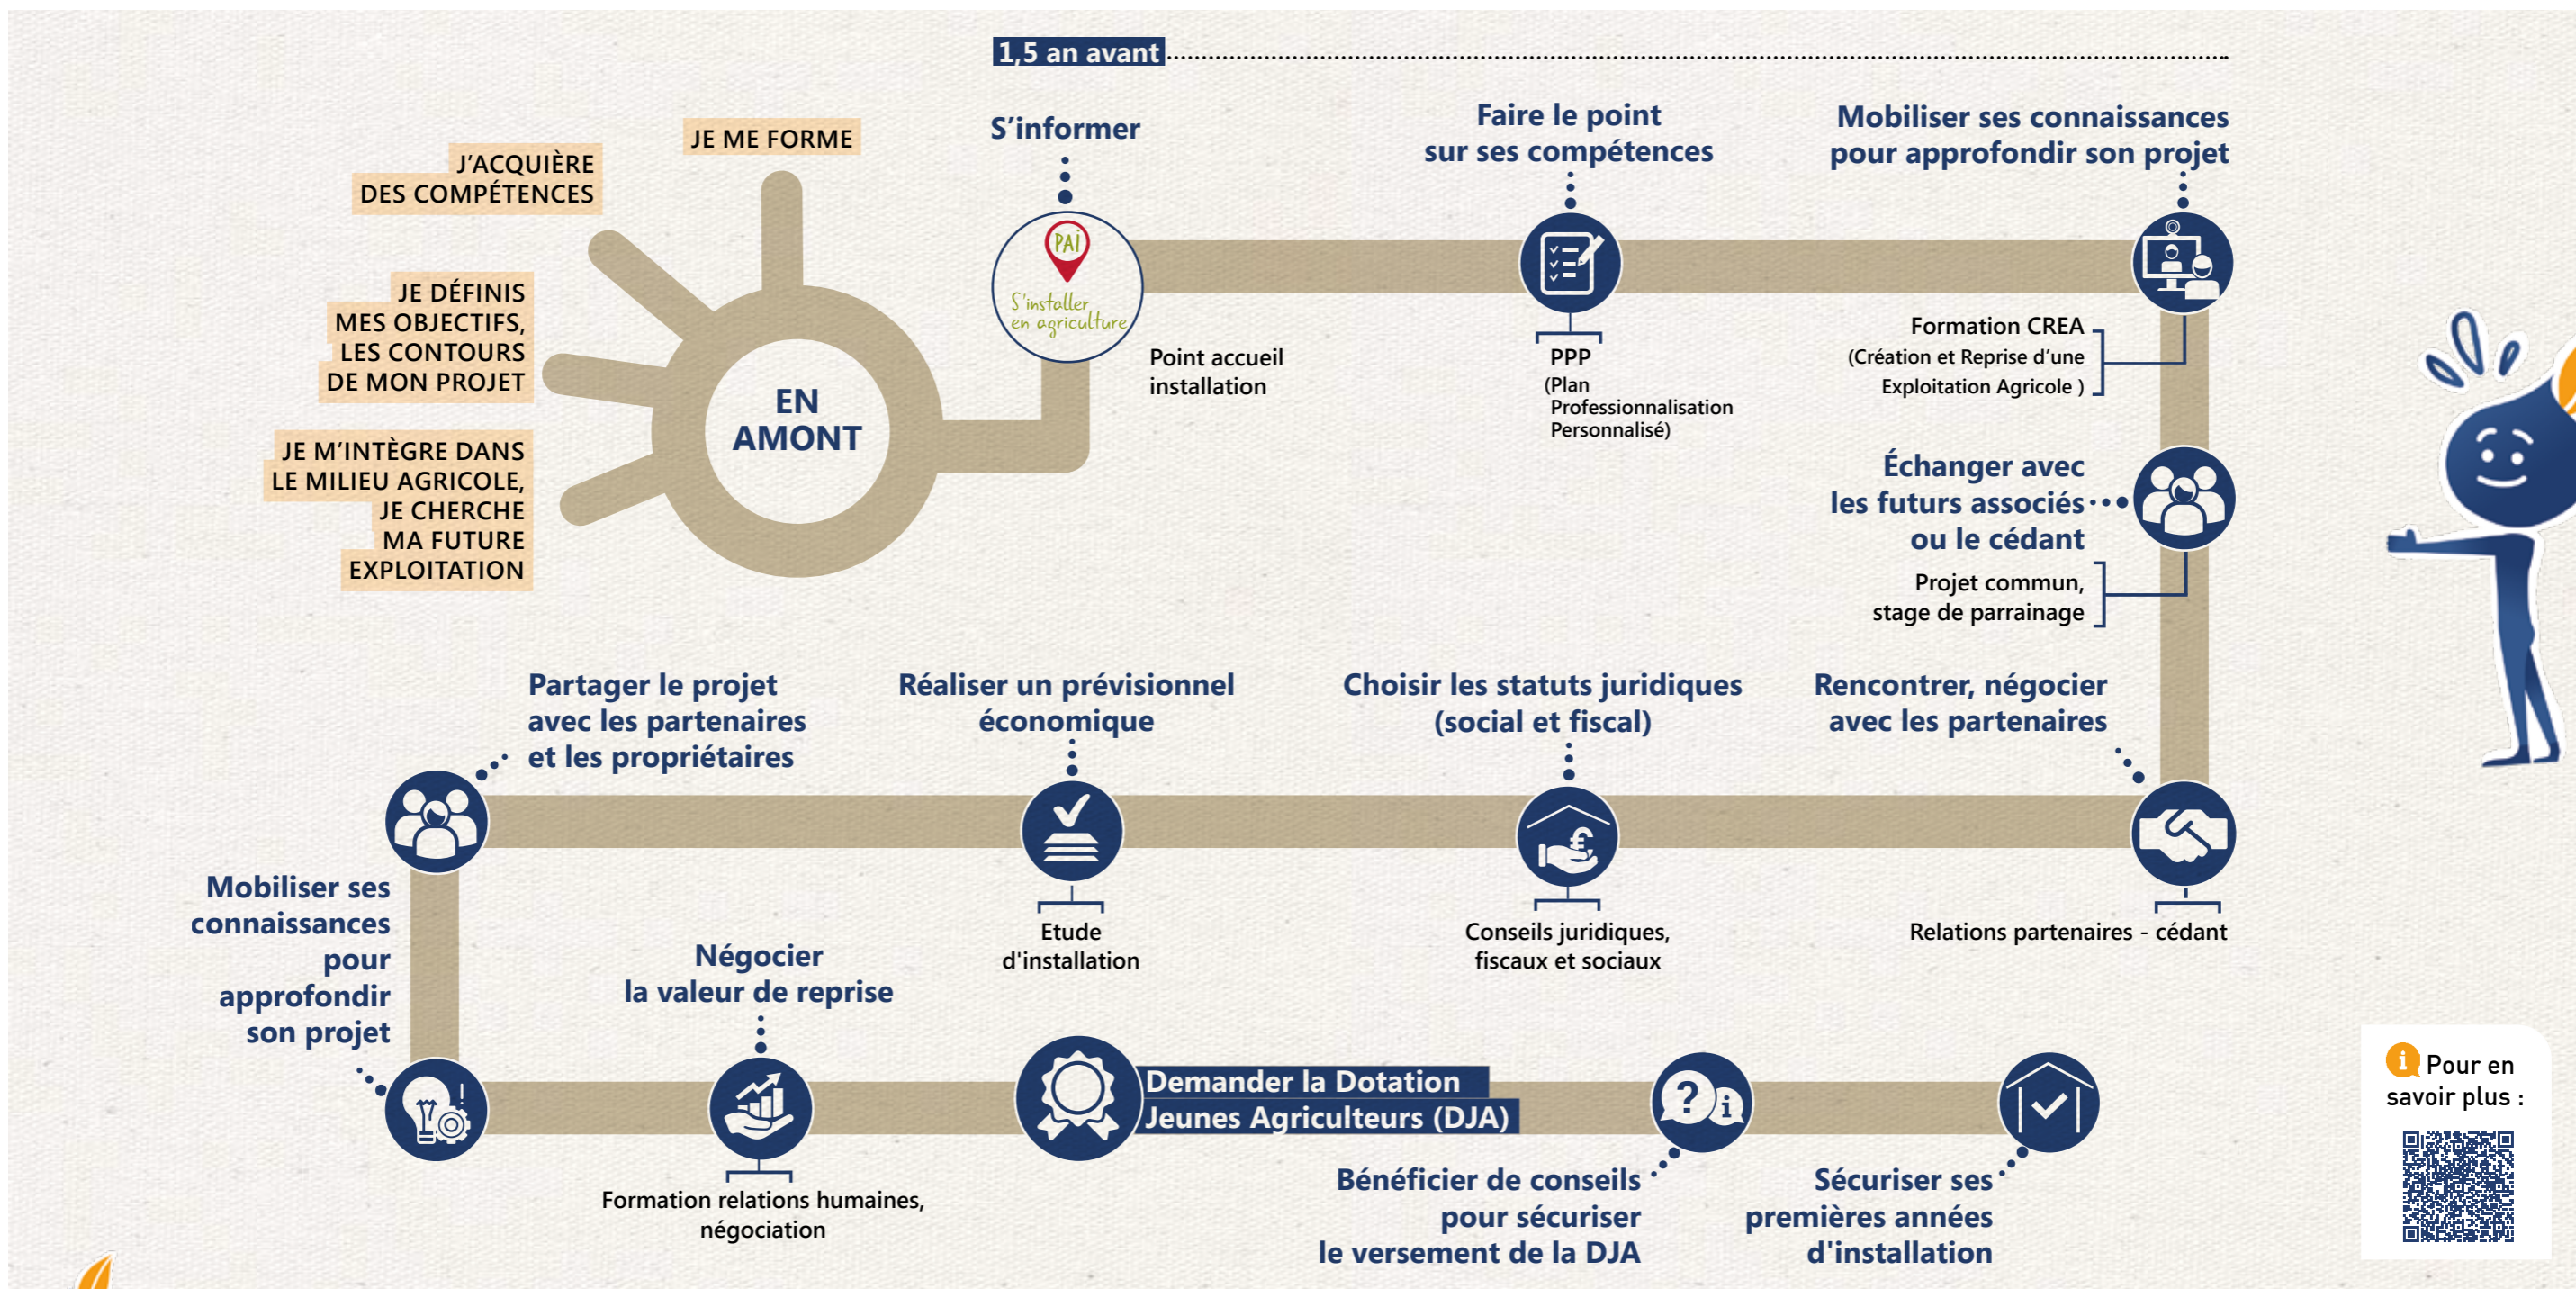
1,5 an avant

JE ME FORME

J'ACQUIÈRE DES COMPÉTENCES

JE DÉFINIS MES OBJECTIFS, LES CONTOURS DE MON PROJET

JE M'INTÈGRE DANS LE MILIEU AGRICOLE, JE CHERCHE MA FUTURE EXPLOITATION

EN AMONT

S'informer

PAI
S'installer en agriculture

Point accueil installation

Faire le point sur ses compétences

PPP
(Plan Professionnalisation Personnalisé)

Mobiliser ses connaissances pour approfondir son projet

Formation CREA
(Création et Reprise d'une Exploitation Agricole )

Échanger avec les futurs associés ou le cédant

Projet commun, stage de parrainage

Rencontrer, négocier avec les partenaires

Relations partenaires - cédant

Choisir les statuts juridiques (social et fiscal)

Conseils juridiques, fiscaux et sociaux

Réaliser un prévisionnel économique

Etude d'installation

Partager le projet avec les partenaires et les propriétaires

Mobiliser ses connaissances pour approfondir son projet

Négocier la valeur de reprise

Formation relations humaines, négociation

Demander la Dotation Jeunes Agriculteurs (DJA)

Bénéficier de conseils pour sécuriser le versement de la DJA

Sécuriser ses premières années d'installation

Pour en savoir plus :